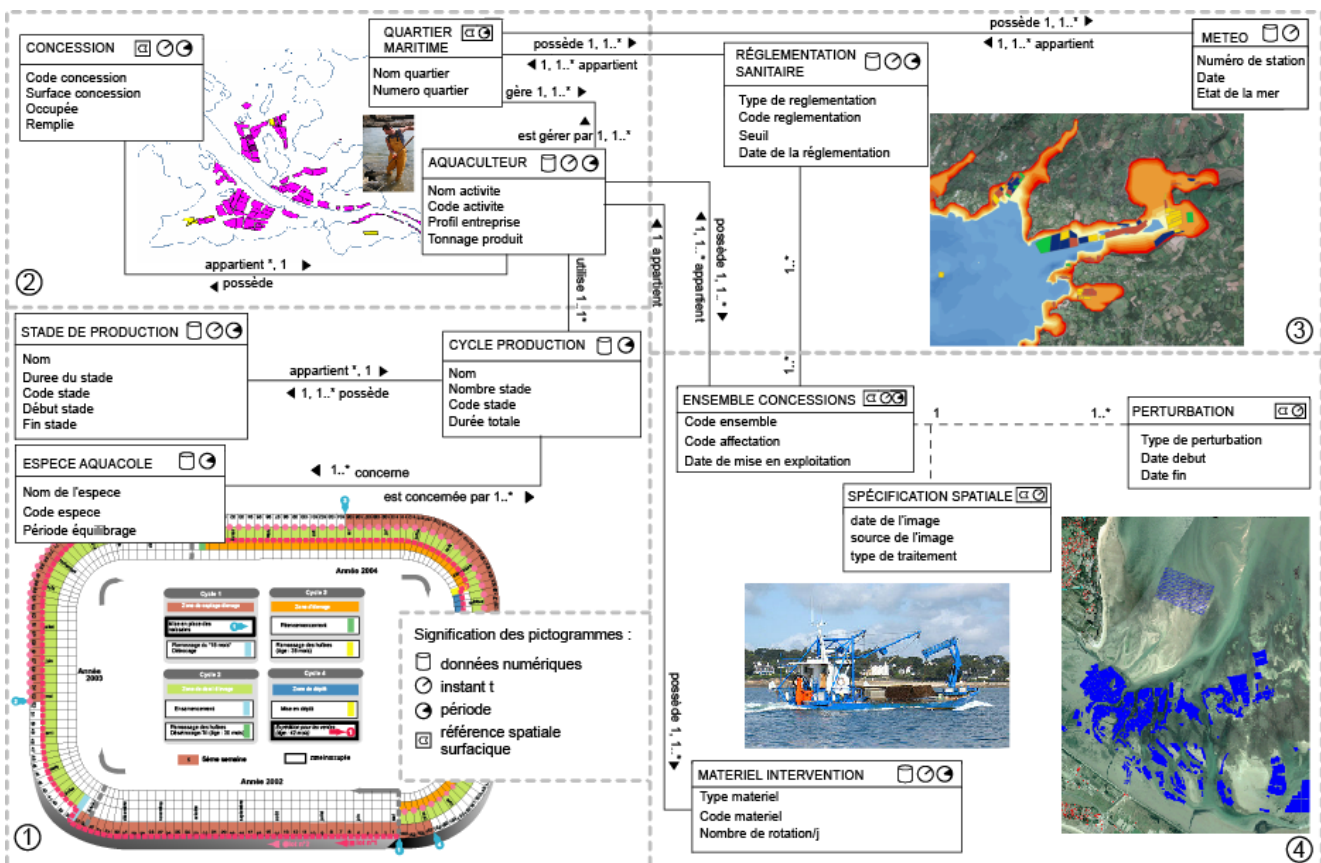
CONCESSION

Code concession
Surface concession
Occupée
Remplie

QUARTIER MARITIME

Nom quartier
Numero quartier

possède 1, 1..* ▶
◀ 1, 1..* appartient

gère 1, 1..* ▶
est gérer par 1, 1..*

possède 1, 1..* ▶
◀ 1, 1..* appartient

METEO

Numéro de station
Date
Etat de la mer

RÉGLEMENTATION SANITAIRE

Type de reglementation
Code reglementation
Seuil
Date de la réglementation

AQUACULTEUR

Nom activite
Code activite
Profil entreprise
Tonnage produit

appartient *, 1 ▶
◀ possède

②

utilise 1, 1*

◀ 1 appartient

◀ 1, 1..* appartient
possède 1, 1..* ▶

1..*

1..*

③

STADE DE PRODUCTION

Nom
Duree du stade
Code stade
Début stade
Fin stade

appartient *, 1 ▶
◀ 1, 1..* possède

CYCLE PRODUCTION

Nom
Nombre stade
Code stade
Durée totale

ENSEMBLE CONCESSIONS

Code ensemble
Code affectation
Date de mise en exploitation

1

1..*

PERTURBATION

Type de perturbation
Date debut
Date fin

ESPECE AQUACOLE

Nom de l'espece
Code espece
Période équilibrage

◀ 1..* concerne
est concernée par 1..* ▶

SPÉCIFICATION SPATIALE

date de l'image
source de l'image
type de traitement

Année 2004
Cycle 1
Cycle 2
Année 2003
Cycle 3
Cycle 4
Année 2002

Signification des pictogrammes :
données numériques
instant t
période
référence spatiale surfacique

possède 1, 1..* ▶

MATERIEL INTERVENTION

Type materiel
Code materiel
Nombre de rotation/j

①

④